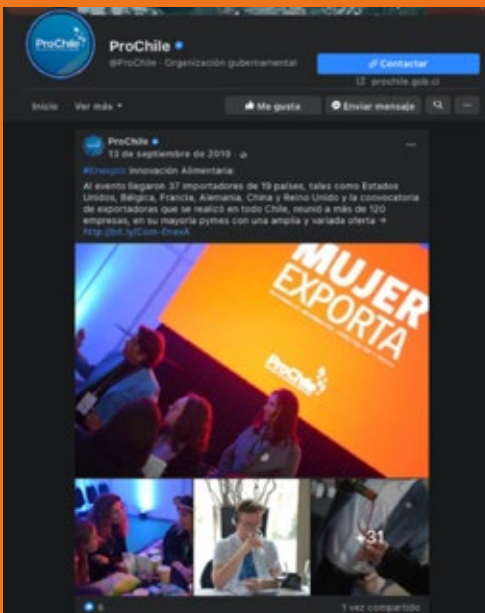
ProChile

ProChile
@ProChile · Organización gubernamental

Contactar
prochile.gob.cl

Inicio Ver más

Me gusta Enviar mensaje

ProChile
13 de septiembre de 2019

#Enexpro Innovación Alimentaria:
Al evento llegaron 37 importadores de 19 países, tales como Estados Unidos, Bélgica, Francia, Alemania, China y Reino Unido y la convocatoria de exportadoras que se realizó en todo Chile, reunió a más de 120 empresas, en su mayoría pymes con una amplia y variada oferta → http://bit.ly/Com-EnexA

MUJER EXPORTA

ProChile

+31

6

1 vez compartido